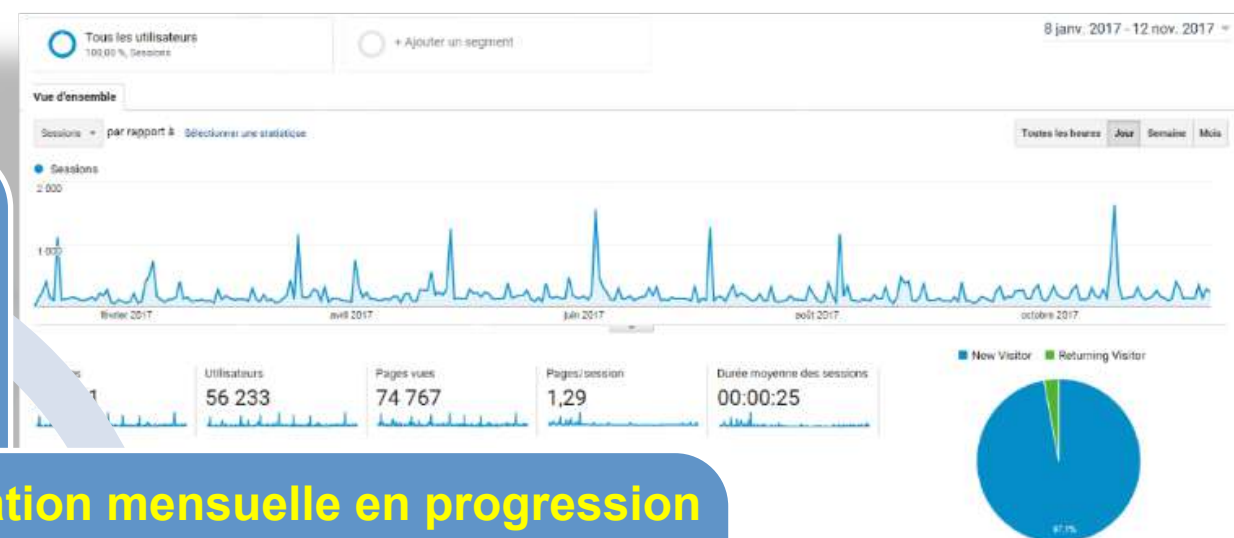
Tous les utilisateurs
100,00 % Sessions

+ Ajouter un segment

8 janv. 2017 - 12 nov. 2017

Vue d'ensemble

Sessions ▾ par rapport à Sélectionner une statistique

Toutes les heures | Jour | Semaine | Mois

● Sessions

2 000

1 000

février 2017 | avril 2017 | juin 2017 | août 2017 | octobre 2017

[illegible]s
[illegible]1

Utilisateurs
56 233

Pages vues
74 767

Pages/session
1,29

Durée moyenne des sessions
00:00:25

■ New Visitor ■ Returning Visitor

97,1%

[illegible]tion mensuelle en progression